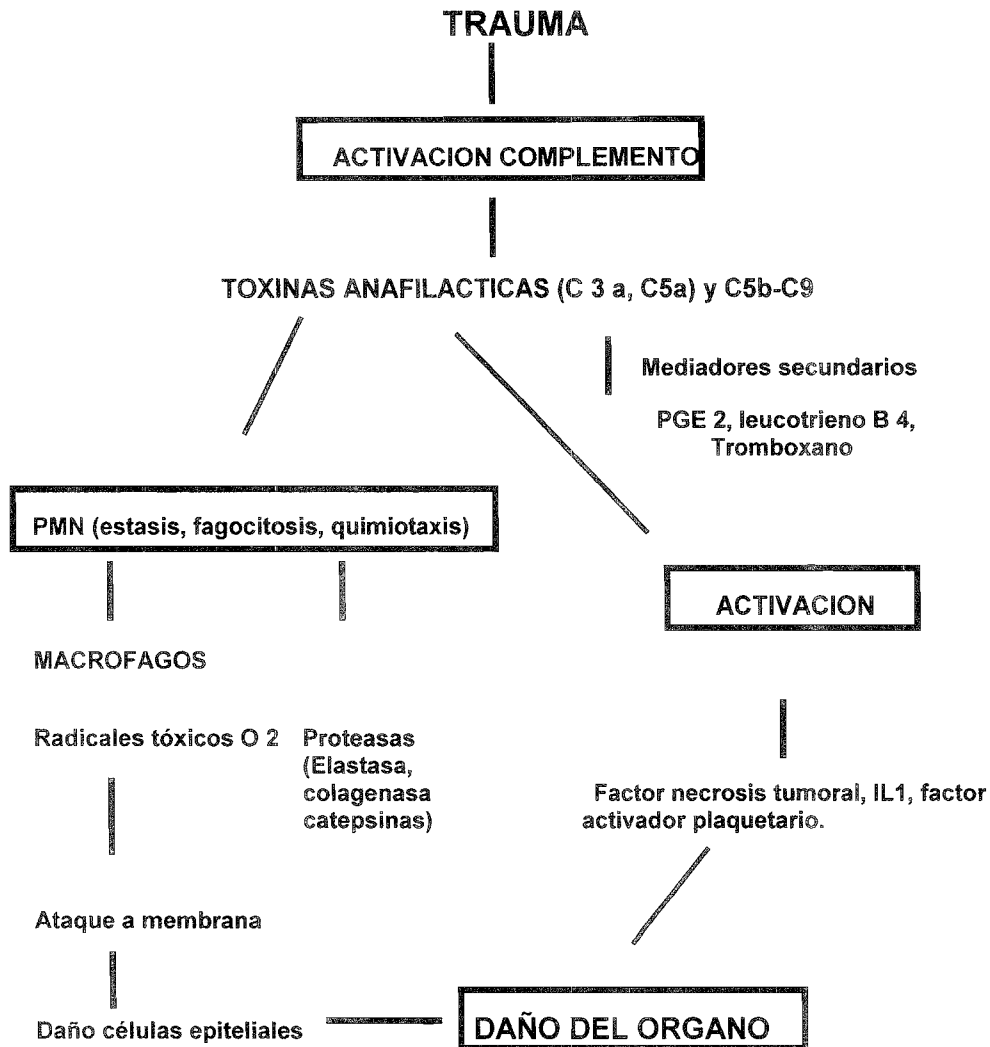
TRAUMA

ACTIVACION COMPLEMENTO

TOXINAS ANAFILACTICAS (C 3 a, C5a) y C5b-C9

Mediadores secundarios

PGE 2, leucotrieno B 4, Tromboxano

PMN (estasis, fagocitosis, quimiotaxis)

ACTIVACION

MACROFAGOS

Radicales tóxicos O 2

Proteasas (Elastasa, colagenasa catepsinas)

Factor necrosis tumoral, IL1, factor activador plaquetario.

Ataque a membrana

Daño células epiteliales

DAÑO DEL ORGANO